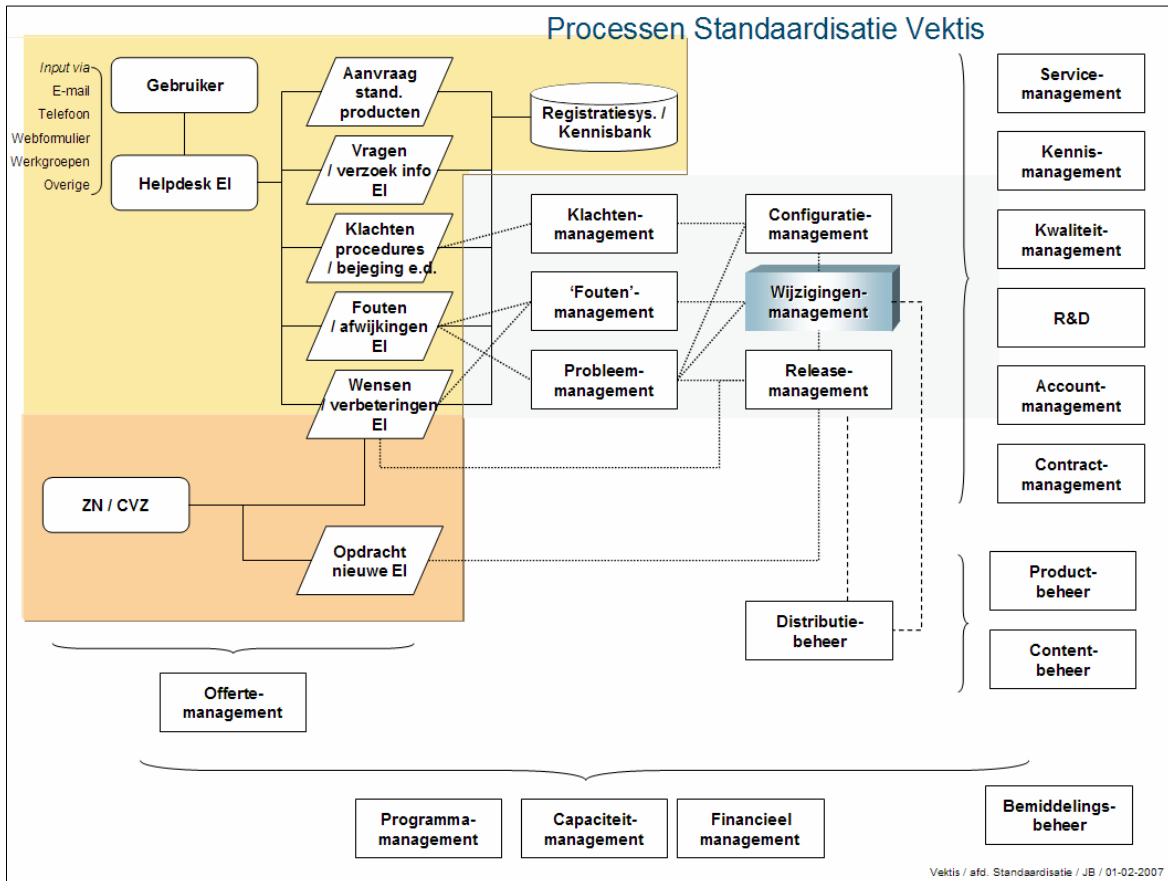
Processen Standaardisatie Vektis

Input via
E-mail
Telefoon
Webformulier
Werkgroepen
Overige

Gebruiker

Helpdesk EI

Aanvraag stand. producten

Registratiesys. / Kennisbank

Vragen / verzoek info EI

Klachten procedures / bejeging e.d.

Fouten / afwijkingen EI

Wensen / verbeteringen EI

Klachten-management

'Fouten'-management

Probleem-management

Configuratie-management

Wijzigingen-management

Release-management

ZN / CVZ

Opdracht nieuwe EI

Distributie-beheer

Service-management

Kennis-management

Kwaliteit-management

R&D

Account-management

Contract-management

Product-beheer

Content-beheer

Offerte-management

Programma-management

Capaciteit-management

Financieel management

Bemiddelings-beheer

Vektis / afd. Standaardisatie / JB / 01-02-2007